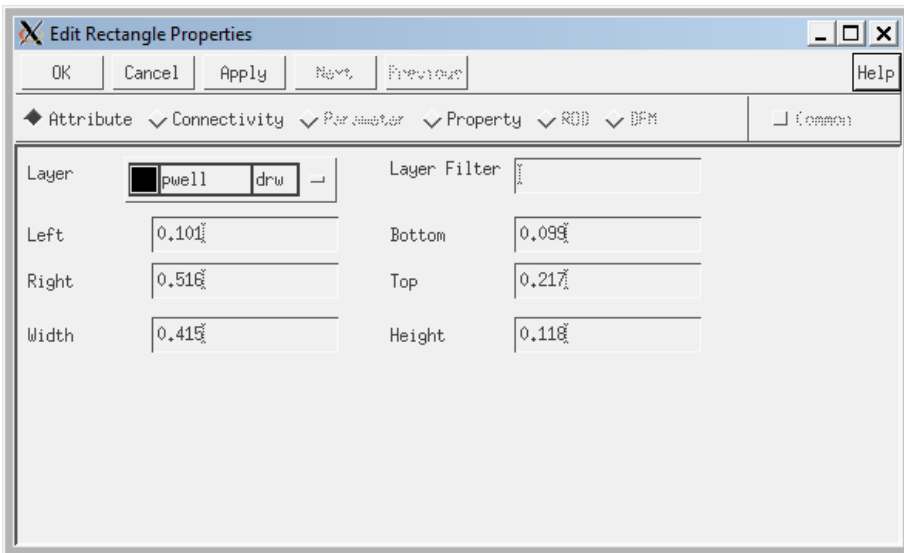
Edit Rectangle Properties

OK Cancel Apply Next Previous Help

Attribute Connectivity Parameter Property ROD DFM Common

Layer pwell drw

Layer Filter

Left 0.101

Bottom 0.099

Right 0.516

Top 0.217

Width 0.415

Height 0.118